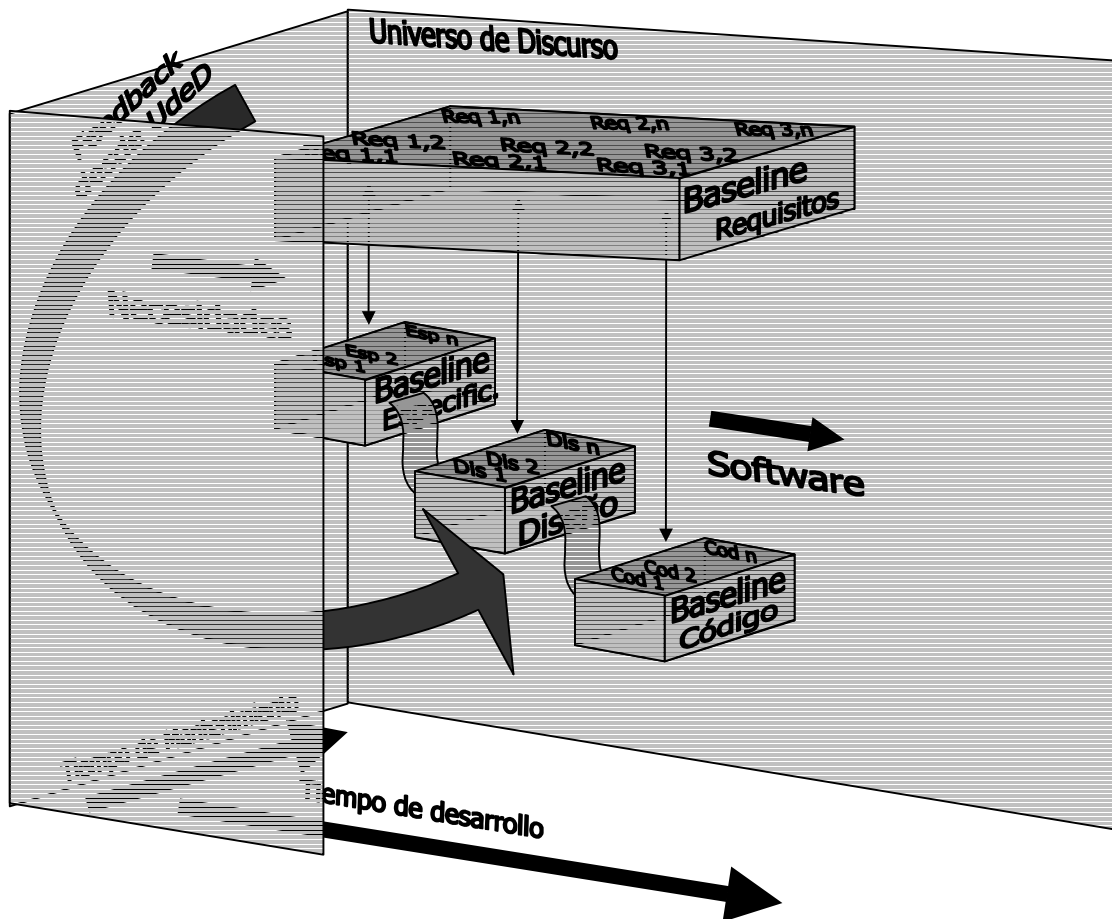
Universo de Discurso

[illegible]dback
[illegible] UdeD

Req 1,n
Req 2,n
Req 3,n
Req 1,2
Req 2,2
Req 3,2
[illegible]eq 1,1
Req 2,1
Req 3,1
Baseline
Requisitos

Necesidades

Esp n
Esp 2
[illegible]sp 1
Baseline
E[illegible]ecific.

Dis n
Dis 2
Dis 1
Baseline
Dis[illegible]o

Software

Cod n
Cod 2
Cod 1
Baseline
Código

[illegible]

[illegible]empo de desarrollo